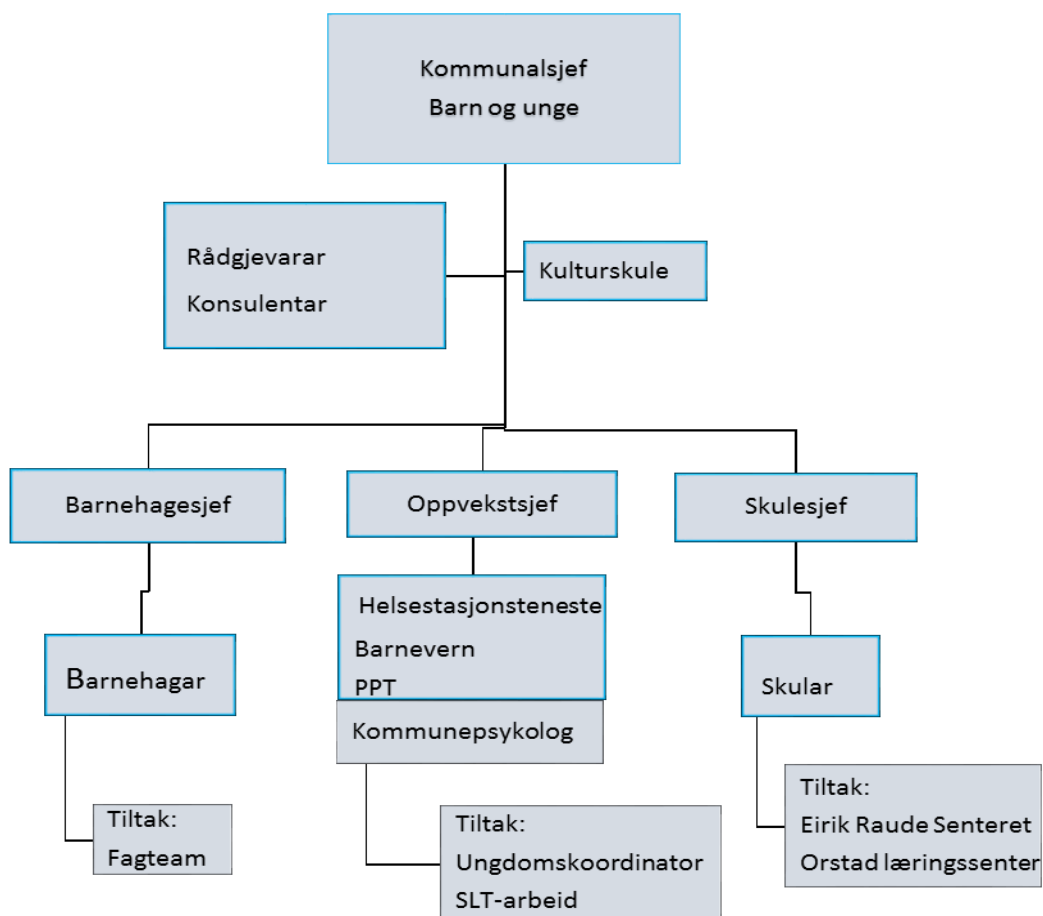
Kommunalsjef
Barn og unge

Rådgjevarar
Konsulentar

Kulturskule

Barnehagesjef

Oppvekstsjef

Skulesjef

Barnehagar

Helsestasjonsteneste
Barnevern
PPT

Kommunepsykolog

Skular

Tiltak:
Fagteam

Tiltak:
Ungdomskoordinator
SLT-arbeid

Tiltak:
Eirik Raude Senteret
Orstad læringssenter